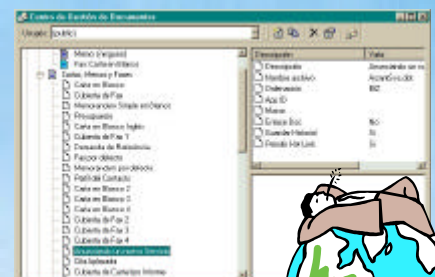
Centro de Gestión de Documentos

Ubicación: publico

Memo (Negocio)
Fax Carta en Blanco
Cartas, Memos y Faxes
Carta en Blanco
Cubierta de Fax
Memorandum Simple en Blanco
Presupuesto
Carta en Blanco Inglés
Cubierta de Fax 1
Demanda de Reembolso
Fax por defecto
Memorandum por defecto
Petición de Contacto
Carta en Blanco 2
Carta en Blanco 3
Carta en Blanco 4
Cubierta de Fax 2
Cubierta de Fax 3
Cubierta de Fax 4
Anunciando un nuevo Servicio
Cita Aplazada
Cubierta de Contactos Informe

Descripción | Valor
Descripción | Anunciando un nu...
Nombre archivo | Anunciando.dot
Ordenación | 882
App ID |
Marcar |
Enlace Doc | No
Guardar Historial | Si
Periodo Hist Lim | Si